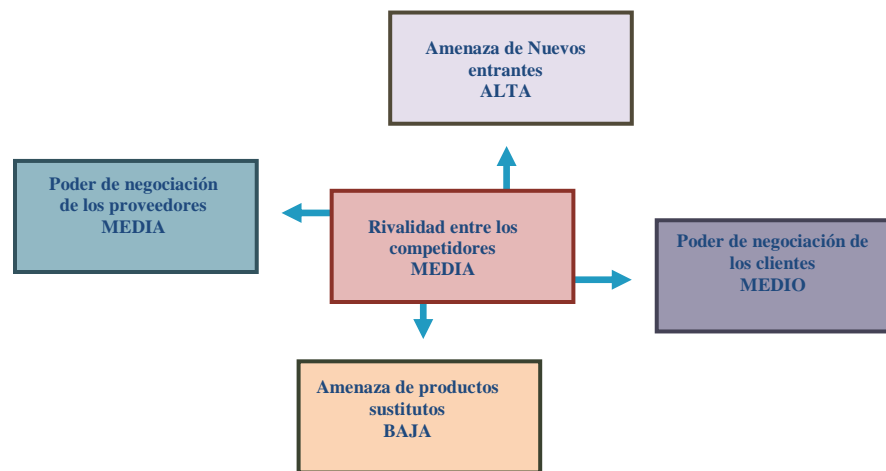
Amenaza de Nuevos entrantes
ALTA

Poder de negociación de los proveedores
MEDIA

Rivalidad entre los competidores
MEDIA

Poder de negociación de los clientes
MEDIO

Amenaza de productos sustitutos
BAJA